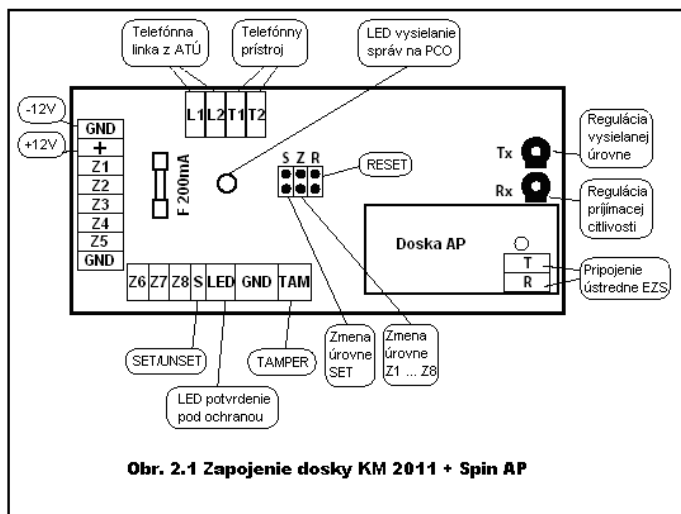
Telefónna linka z ATÚ

Telefónny prístroj

LED vysielanie správ na PCO

-12V

+12V

GND
+
Z1
Z2
Z3
Z4
Z5
GND

F 200mA

L1 L2 T1 T2

S Z R

RESET

Tx

Rx

Regulácia vysielanej úrovne

Regulácia prijímacej citlivosti

Doska AP

T
R

Pripojenie ústredne EZS

Z6 Z7 Z8 S LED GND TAM

Zmena úrovne SET

Zmena úrovne Z1 ... Z8

SET/UNSET

TAMPER

LED potvrdenie pod ochranou

Obr. 2.1 Zapojenie dosky KM 2011 + Spin AP